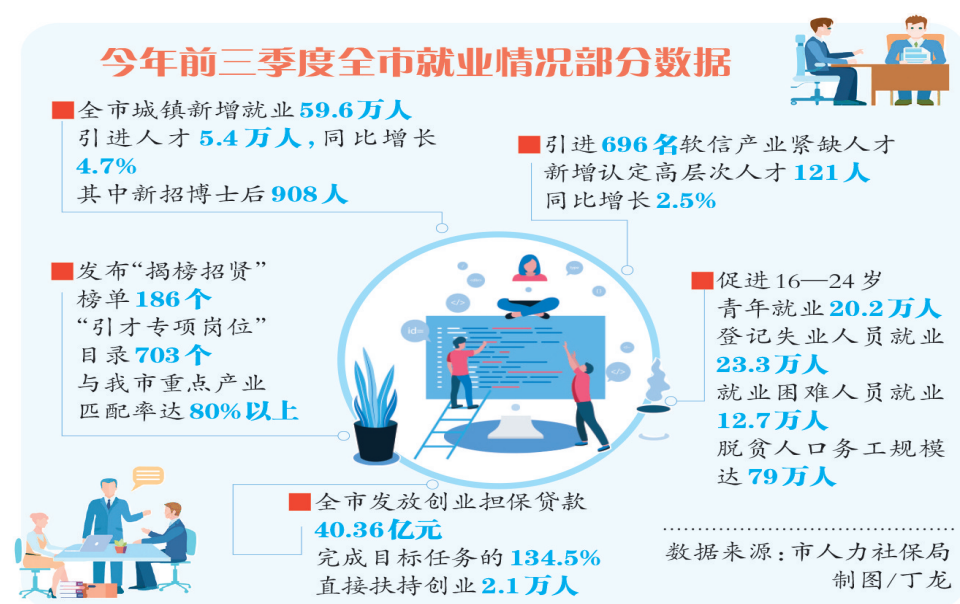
今年前三季度全市就业情况部分数据

全市城镇新增就业59.6万人
引进人才5.4万人，同比增长4.7%
其中新招博士后908人

引进696名软信产业紧缺人才
新增认定高层次人才121人
同比增长2.5%

发布“揭榜招贤”榜单186个
“引才专项岗位”目录703个
与我市重点产业匹配率达80%以上

促进16—24岁青年就业20.2万人
登记失业人员就业23.3万人
就业困难人员就业12.7万人
脱贫人口务工规模达79万人

全市发放创业担保贷款40.36亿元
完成目标任务的134.5%
直接扶持创业2.1万人

数据来源：市人力社保局
制图/丁龙